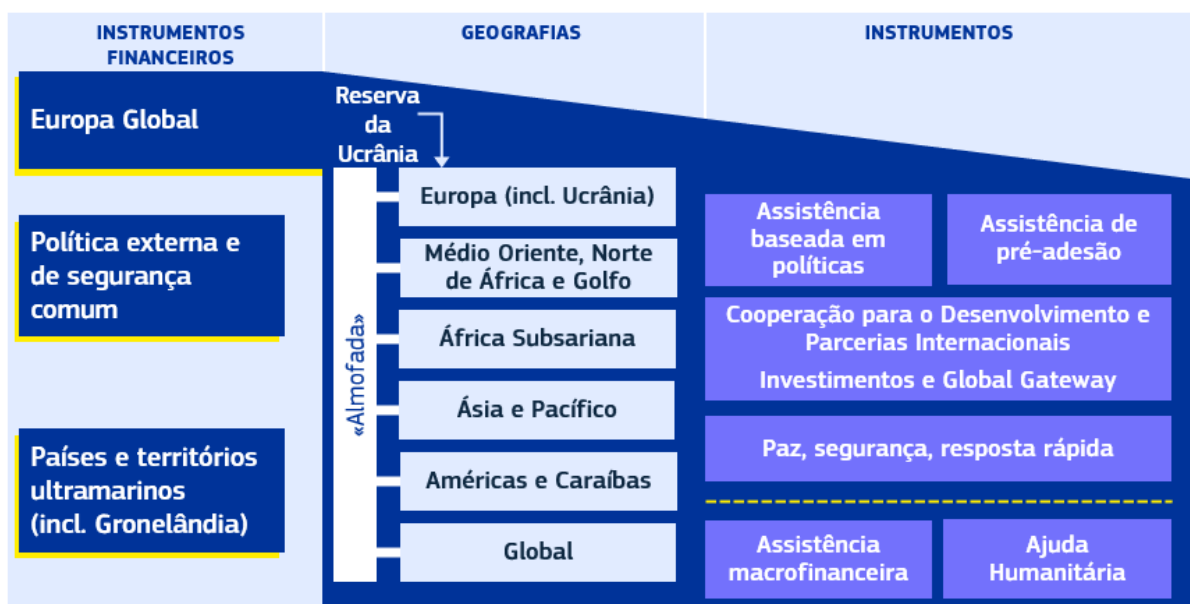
INSTRUMENTOS FINANCEIROS

GEOGRAFIAS

INSTRUMENTOS

Europa Global

Reserva da Ucrânia

Política externa e de segurança comum

Países e territórios ultramarinos (incl. Gronelândia)

«Almofada»

Europa (incl. Ucrânia)

Médio Oriente, Norte de África e Golfo

África Subsariana

Ásia e Pacífico

Américas e Caraíbas

Global

Assistência baseada em políticas

Assistência de pré-adesão

Cooperação para o Desenvolvimento e Parcerias Internacionais

Investimentos e Global Gateway

Paz, segurança, resposta rápida

Assistência macrofinanceira

Ajuda Humanitária